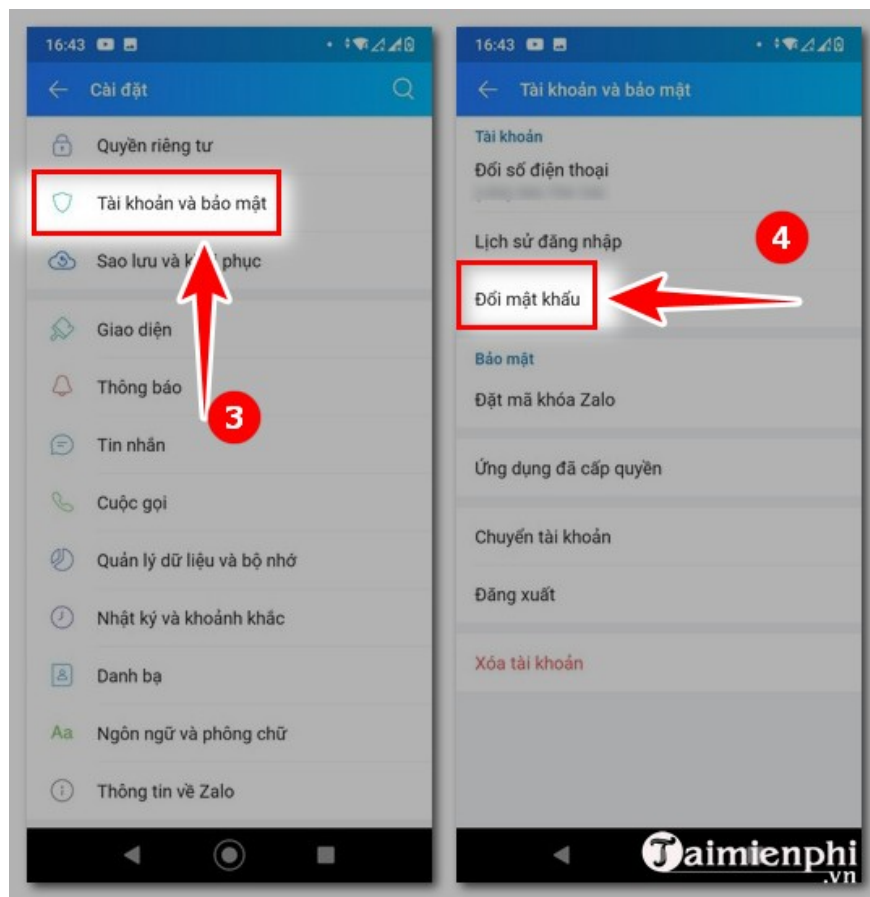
16:43

Cài đặt

Quyền riêng tư

Tài khoản và bảo mật

Sao lưu và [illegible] phục

3

Giao diện

Thông báo

Tin nhắn

Cuộc gọi

Quản lý dữ liệu và bộ nhớ

Nhật ký và khoảnh khắc

Danh bạ

Aa Ngôn ngữ và phông chữ

Thông tin về Zalo

16:43

Tài khoản và bảo mật

Tài khoản

Đổi số điện thoại

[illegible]

Lịch sử đăng nhập

4

Đổi mật khẩu

Bảo mật

Đặt mã khóa Zalo

Ứng dụng đã cấp quyền

Chuyển tài khoản

Đăng xuất

Xóa tài khoản

Taimienphi .vn